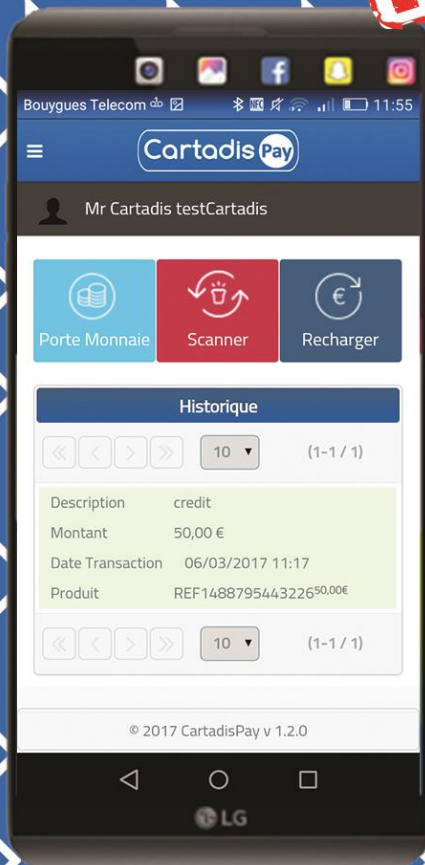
Bouygues Telecom 11:55

Cartadis Pay

Mr Cartadis testCartadis

Porte Monnaie

Scanner

Recharger

Historique

10 (1-1 / 1)

| | |
|---|---|
| Description | credit |
| Montant | 50,00 € |
| Date Transaction | 06/03/2017 11:17 |
| Produit | REF1488795443226$^{50,00€}$ |

10 (1-1 / 1)

© 2017 CartadisPay v 1.2.0

LG